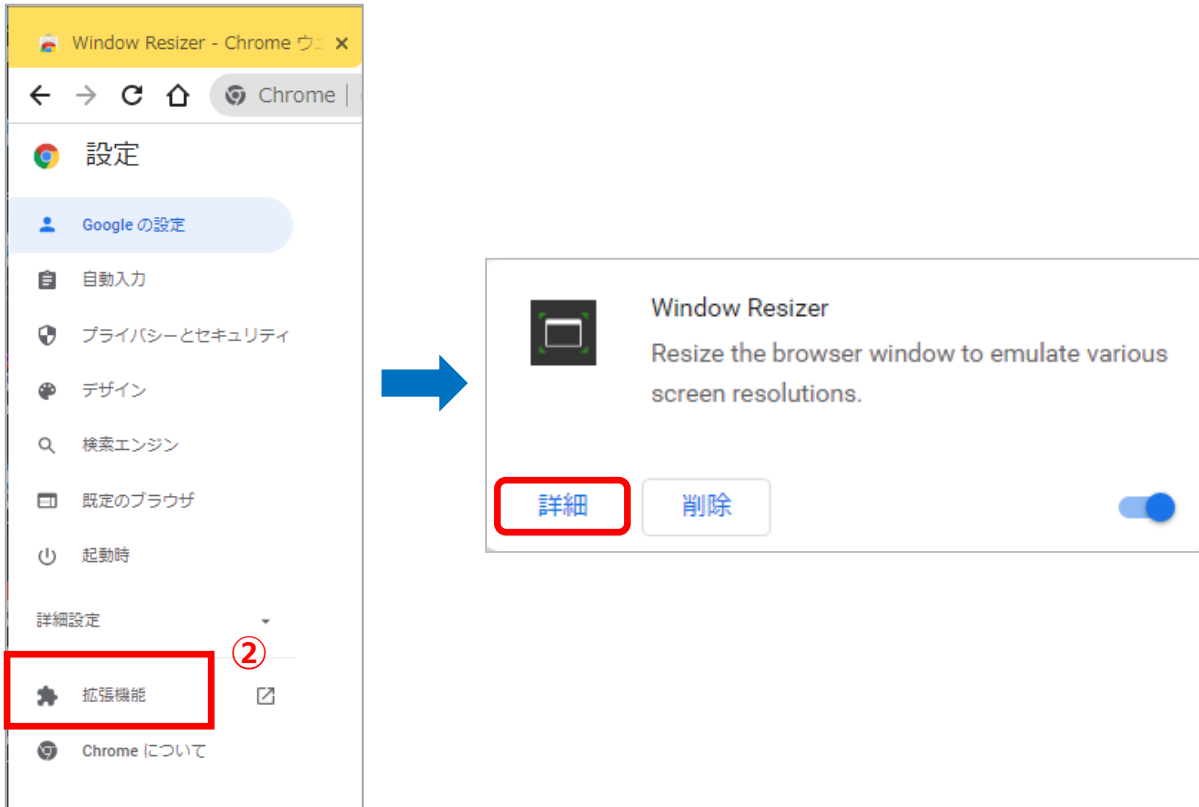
Window Resizer - Chrome ウ ×

Chrome |

設定

Google の設定

自動入力

プライバシーとセキュリティ

デザイン

検索エンジン

既定のブラウザ

起動時

詳細設定

②

拡張機能

Chrome について

Window Resizer

Resize the browser window to emulate various screen resolutions.

詳細

削除